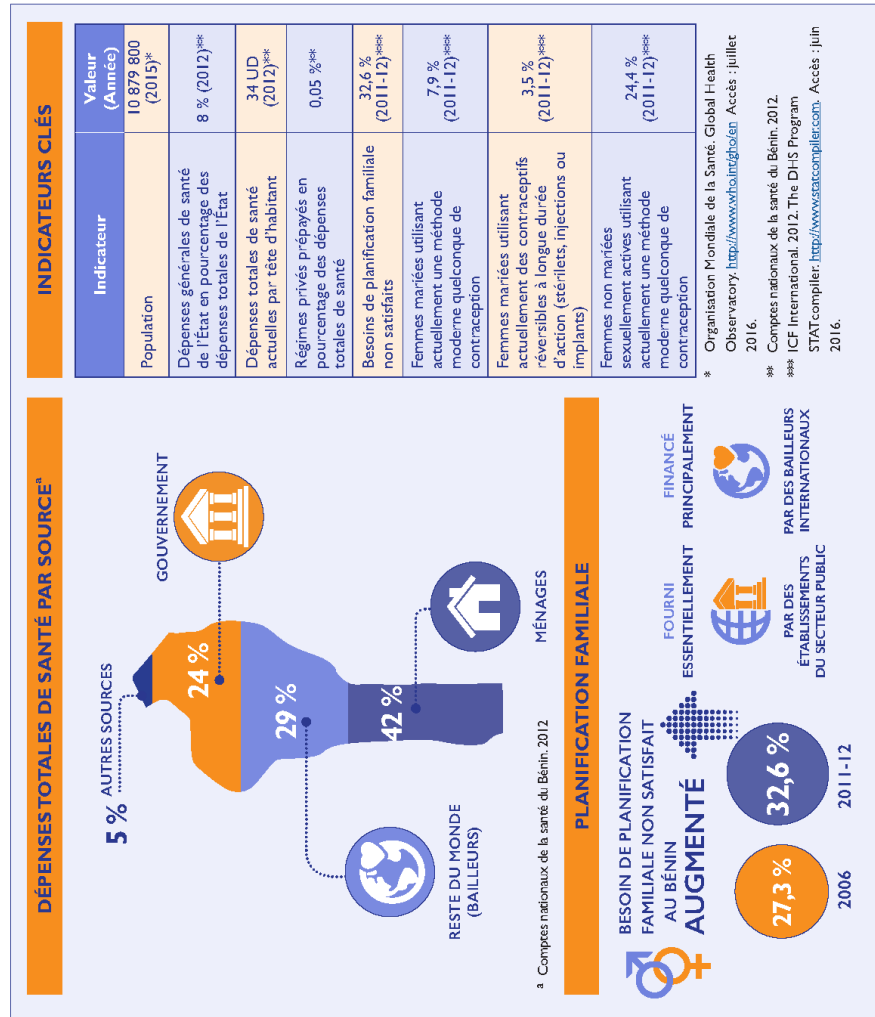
DÉPENSES TOTALES DE SANTÉ PAR SOURCE$^a$

5 % AUTRES SOURCES

GOUVERNEMENT

24 %

29 %

42 %

RESTE DU MONDE (BAILLEURS)

MÉNAGES

$^a$ Comptes nationaux de la santé du Bénin. 2012

PLANIFICATION FAMILIALE

BESOIN DE PLANIFICATION FAMILIALE NON SATISFAIT AU BÉNIN AUGMENTÉ

27,3 %

2006

32,6 %

2011-12

FOURNI ESSENTIELLEMENT

PAR DES ÉTABLISSEMENTS DU SECTEUR PUBLIC

FINANCÉ PRINCIPALEMENT

PAR DES BAILLEURS INTERNATIONAUX

INDICATEURS CLÉS

| Indicateur | Valeur (Année) |
|---|---|
| Population | 10 879 800 (2015)* |
| Dépenses générales de santé de l'État en pourcentage des dépenses totales de l'État | 8 % (2012)** |
| Dépenses totales de santé actuelles par tête d'habitant | 34 UD (2012)** |
| Régimes privés prépayés en pourcentage des dépenses totales de santé | 0,05 %** |
| Besoins de planification familiale non satisfaits | 32,6 % (2011-12)*** |
| Femmes mariées utilisant actuellement une méthode moderne quelconque de contraception | 7,9 % (2011-12)*** |
| Femmes mariées utilisant actuellement des contraceptifs réversibles à longue durée d'action (stérilets, injections ou implants) | 3,5 % (2011-12)*** |
| Femmes non mariées sexuellement actives utilisant actuellement une méthode moderne quelconque de contraception | 24,4 % (2011-12)*** |

* Organisation Mondiale de la Santé. Global Health Observatory. http://www.who.int/gho/en Accès : juillet 2016.

** Comptes nationaux de la santé du Bénin. 2012.

*** ICF International. 2012. The DHS Program STATcompiler. http://www.statcompiler.com. Accès : juin 2016.